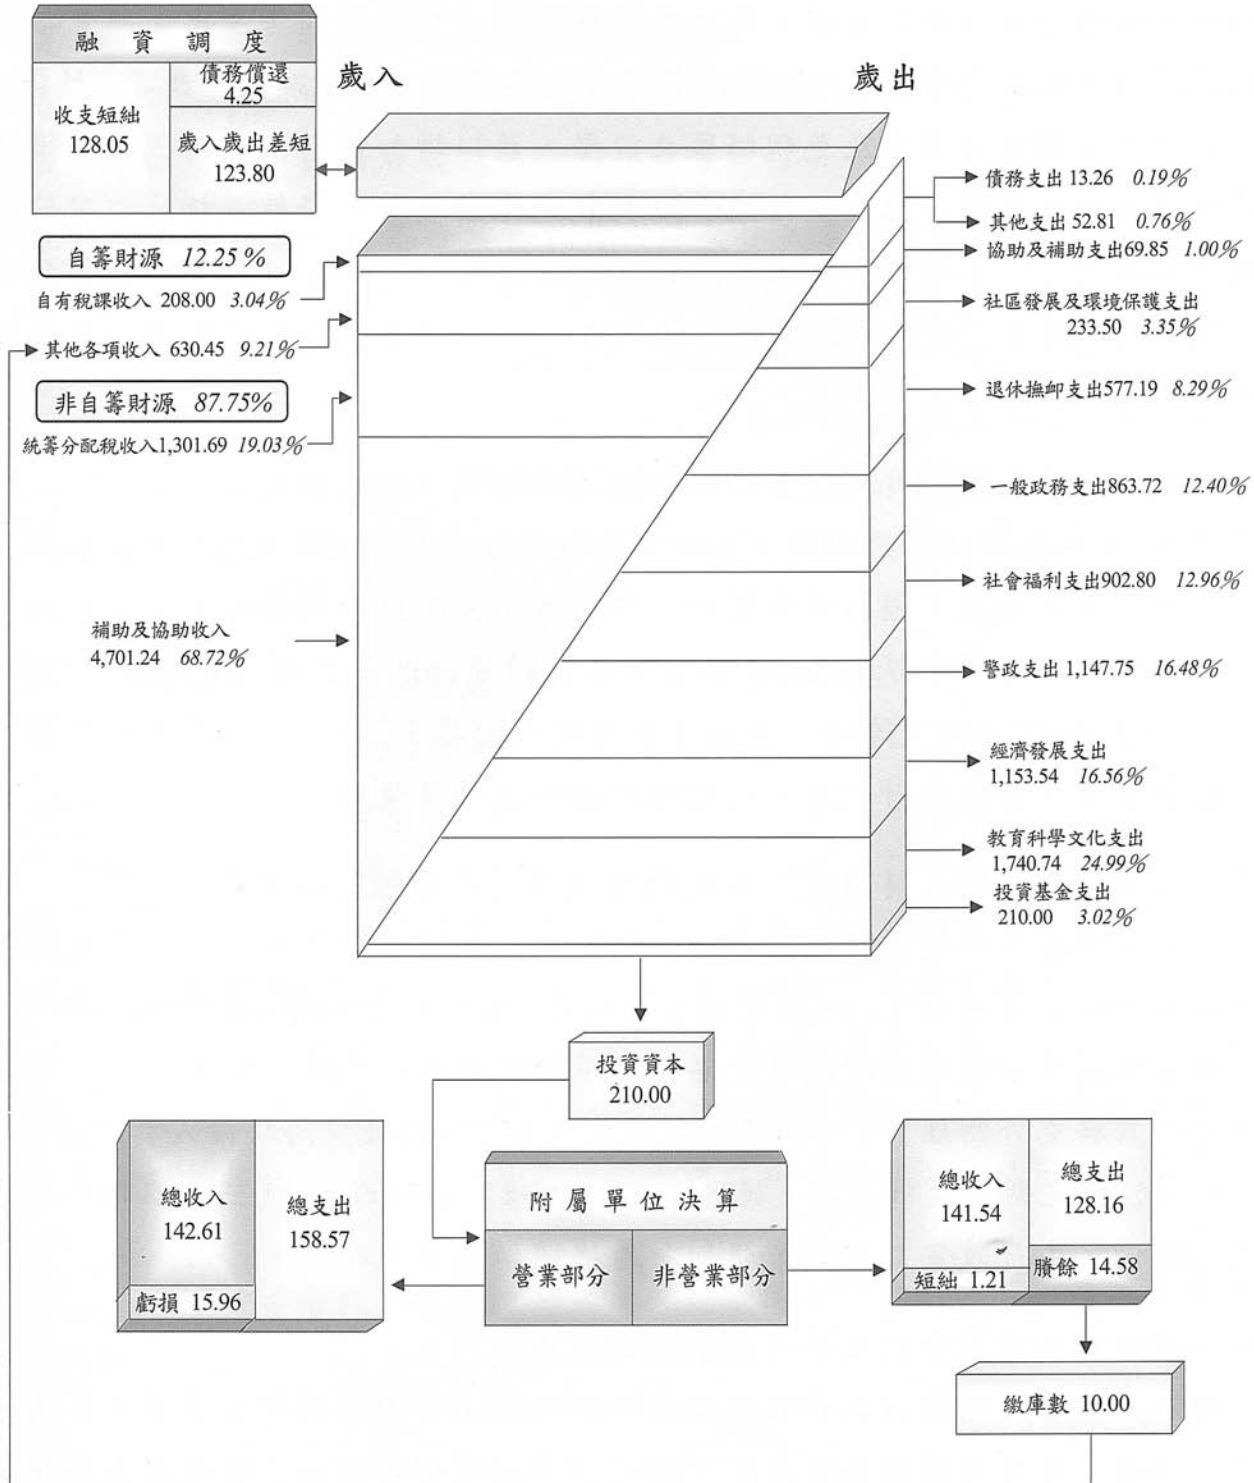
融 資 調 度

收支短絀
128.05

債務償還
4.25

歲入歲出差短
123.80

歲入

歲出

債務支出 13.26 *0.19%*

其他支出 52.81 *0.76%*

協助及補助支出69.85 *1.00%*

自籌財源 *12.25 %*

自有稅課收入 208.00 *3.04%*

社區發展及環境保護支出
233.50 *3.35%*

其他各項收入 630.45 *9.21%*

非自籌財源 *87.75%*

退休撫卹支出577.19 *8.29%*

統籌分配稅收入1,301.69 *19.03%*

一般政務支出863.72 *12.40%*

社會福利支出902.80 *12.96%*

補助及協助收入
4,701.24 *68.72%*

警政支出 1,147.75 *16.48%*

經濟發展支出
1,153.54 *16.56%*

教育科學文化支出
1,740.74 *24.99%*

投資基金支出
210.00 *3.02%*

投資資本
210.00

總收入
142.61

總支出
158.57

虧損 15.96

附屬單位決算

營業部分

非營業部分

總收入
141.54

短絀 1.21

總支出
128.16

賸餘 14.58

繳庫數 10.00